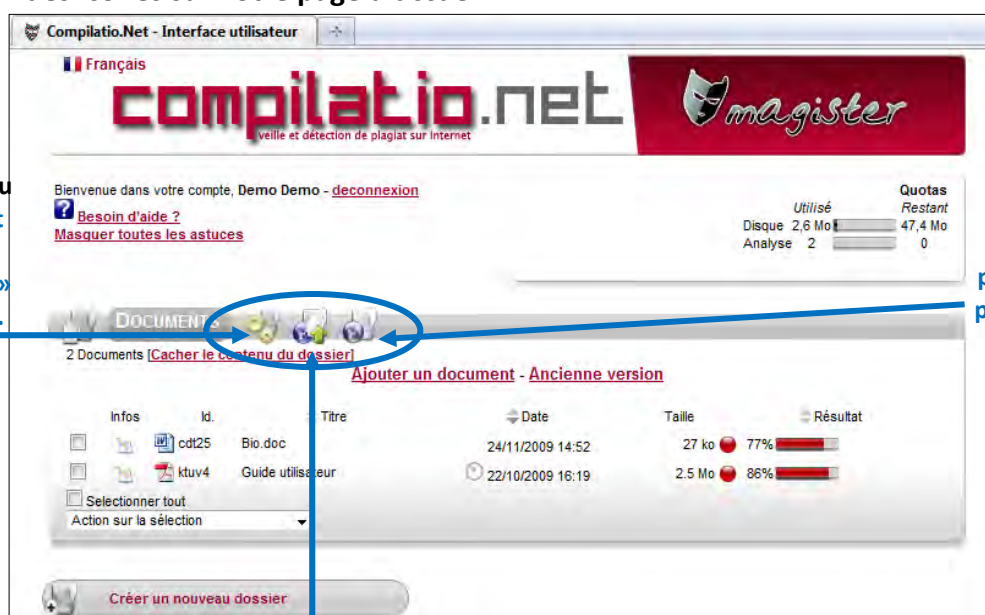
Compilatio.Net - Interface utilisateur

Français

compilatio.net
veille et détection de plagiat sur Internet

magister

Bienvenue dans votre compte, Demo Demo - deconnexion

Besoin d'aide ?

Masquer toutes les astuces

Quotas

| | Utilisé | Restant |
|---|---|---|
| Disque | 2,6 Mo | 47,4 Mo |
| Analyse | 2 | 0 |

DOCUMENTS

2 Documents [Cacher le contenu du dossier]

Ajouter un document - Ancienne version

| | Infos | Id. | Titre | Date | Taille | Résultat |
|---|---|---|---|---|---|---|
| | | cdt25 | Bio.doc | 24/11/2009 14:52 | 27 ko | 77% |
| | | ktuv4 | Guide utilisateur | 22/10/2009 16:19 | 2.5 Mo | 86% |

Selectionner tout

Action sur la sélection

Créer un nouveau dossier